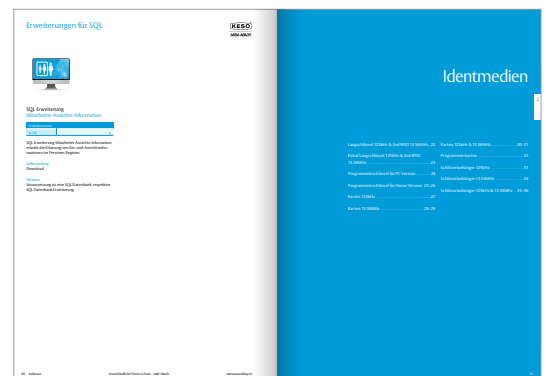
Erweiterungen für SQL

KESO
ASSA ABLOY

SQL Erweiterung
Mitarbeiter Ausstritts-Informaten

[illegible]

SQL Erweiterung Mitarbeiter Austritts-Informaten erlaubt die Erfassung von Ein- und Austrittsinformationen im Personen-Register.

Lieferumfang
Download

Hinweis
Voraussetzung ist eine SQL Datenbank, respektive SQL Datenbank Erweiterung.

28 Software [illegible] www.assaabloy.ch

Identmedien

2

Langschlüssel 125kHz & DualRFID 13.56MHz ... 22
Extral Langschlüssel 125kHz & DualRFID 13.56MHz ... 23
Programmierschlüssel für PC-Version ... 24
Programmierschlüssel für Hirsse Version ... 25–26
Karten 125kHz ... 27
Karten 13.56MHz ... 28–29
Karten 125kHz & 13.56MHz ... 30–31
Programmierkarten ... 32
Schlüsselanhänger 125kHz ... 33
Schlüsselanhänger 13.56MHz ... 34
Schlüsselanhänger 125kHz & 13.56MHz ... 35–36

21